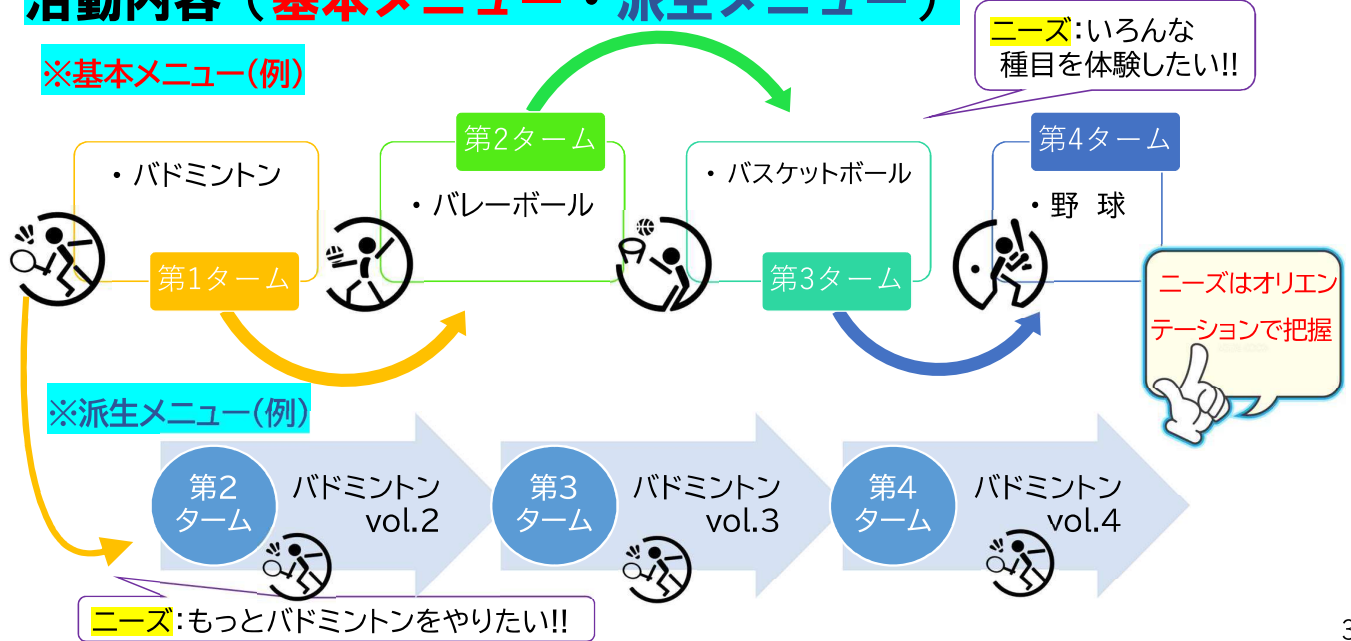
活動内容（基本メニュー・派生メニュー）

ニーズ：いろんな種目を体験したい!!

※基本メニュー（例）

・バドミントン
第1ターム

第2ターム
・バレーボール

・バスケットボール
第3ターム

第4ターム
・野　球

ニーズはオリエンテーションで把握

※派生メニュー（例）

第2ターム　バドミントン vol.2

第3ターム　バドミントン vol.3

第4ターム　バドミントン vol.4

ニーズ：もっとバドミントンをやりたい!!

3